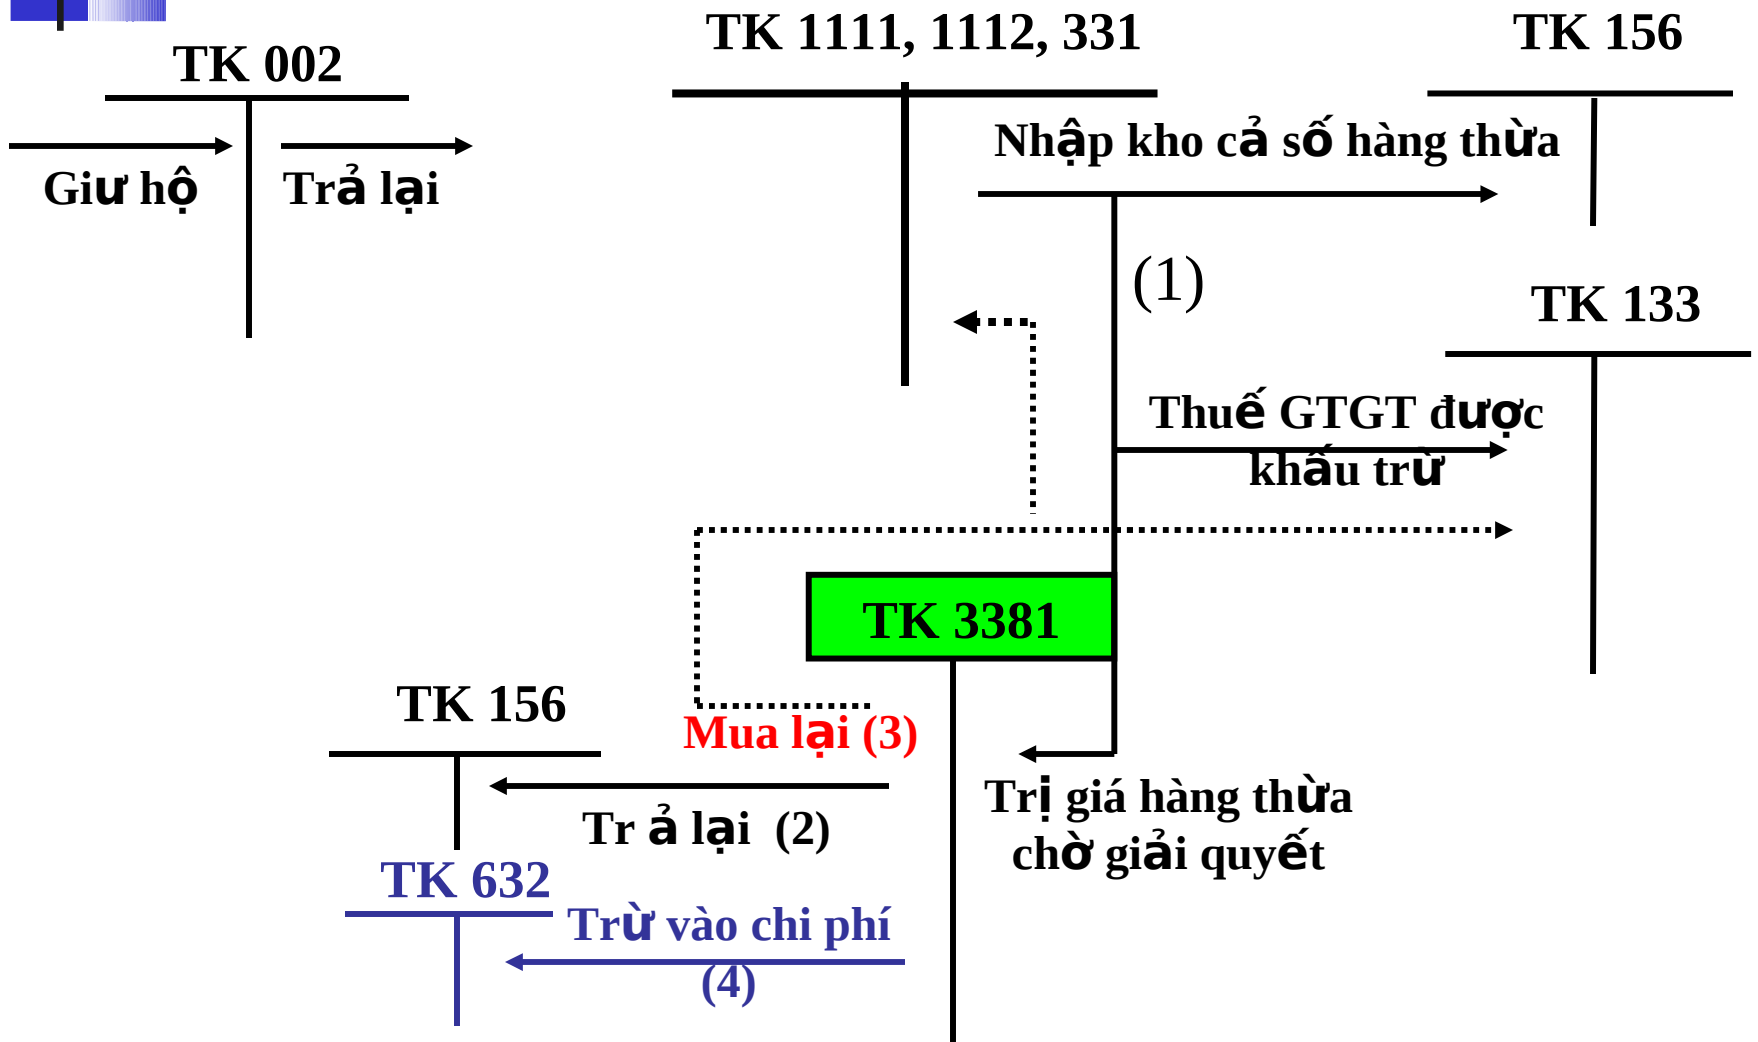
TK 002

Giư hộ

Trả lại

TK 1111, 1112, 331

TK 156

Nhập kho cả số hàng thừa

(1)

TK 133

Thuế GTGT được khấu trừ

TK 3381

TK 156

Mua lại (3)

Tr ả lại (2)

Trị giá hàng thừa chờ giải quyết

TK 632

Trừ vào chi phí (4)